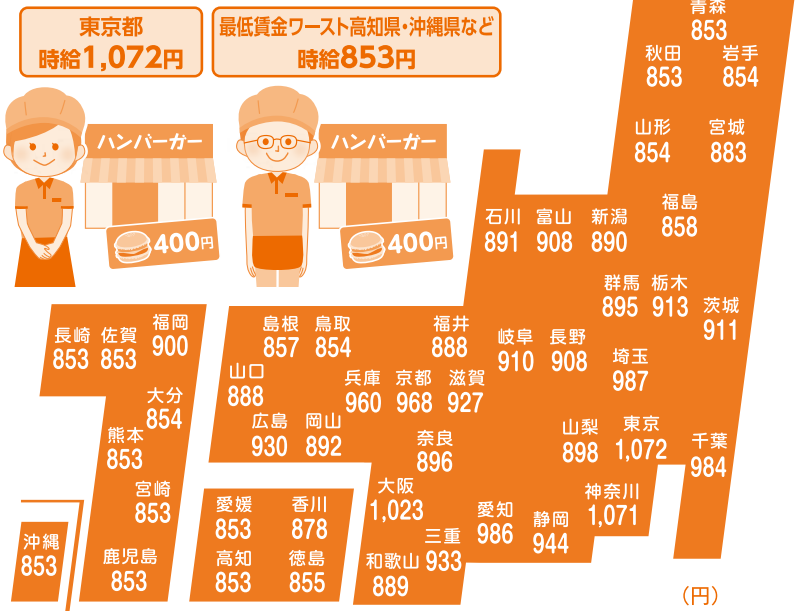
東京都
時給1,072円

最低賃金ワースト高知県・沖縄県など
時給853円

ハンバーガー
400円

ハンバーガー
400円

青森
853
秋田
853
岩手
854
山形
854
宮城
883
福島
858
石川
891
富山
908
新潟
890
群馬
895
栃木
913
茨城
911
長崎
853
佐賀
853
福岡
900
島根
857
鳥取
854
福井
888
岐阜
910
長野
908
埼玉
987
山口
888
兵庫
960
京都
968
滋賀
927
大分
854
熊本
853
広島
930
岡山
892
奈良
896
山梨
898
東京
1,072
千葉
984
宮崎
853
大阪
1,023
愛知
986
静岡
944
神奈川
1,071
沖縄
853
愛媛
853
香川
878
三重
933
鹿児島
853
高知
853
徳島
855
和歌山
889
(円)